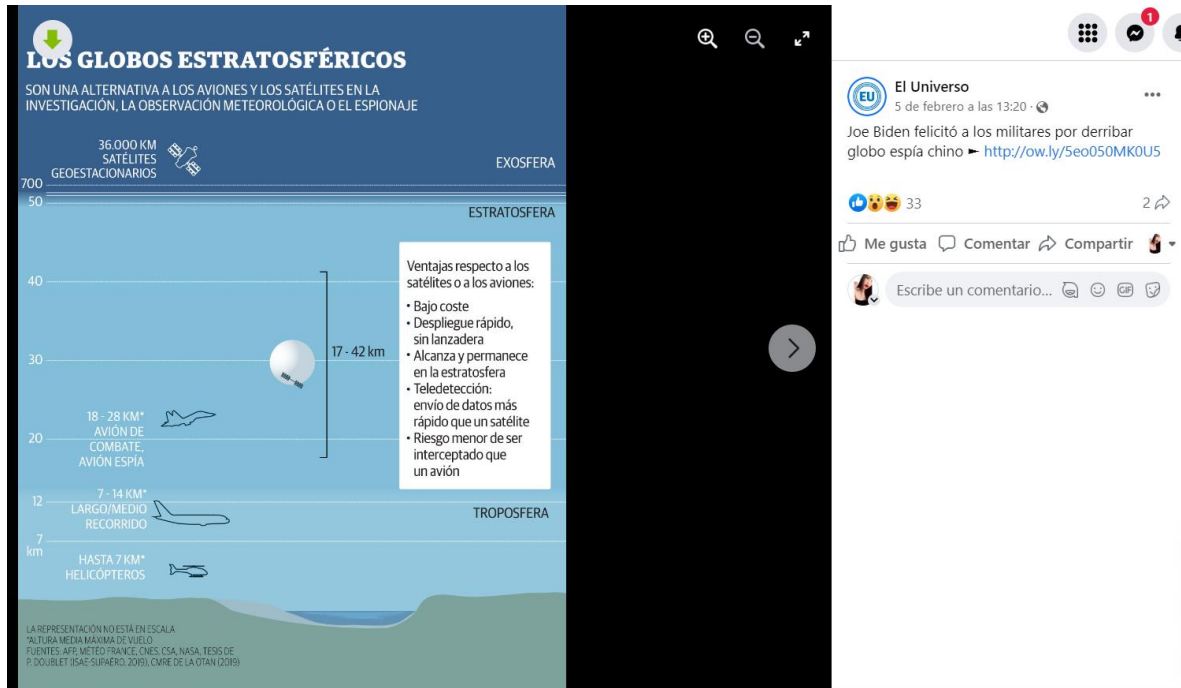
LOS GLOBOS ESTRATOSFÉRICOS

SON UNA ALTERNATIVA A LOS AVIONES Y LOS SATÉLITES EN LA INVESTIGACIÓN, LA OBSERVACIÓN METEOROLÓGICA O EL ESPIONAJE

36.000 KM SATÉLITES GEOESTACIONARIOS

EXOSFERA

700
50

ESTRATOSFERA

40

Ventajas respecto a los satélites o a los aviones:
• Bajo coste
• Despliegue rápido, sin lanzadera
• Alcanza y permanece en la estratosfera
• Teledetección: envío de datos más rápido que un satélite
• Riesgo menor de ser interceptado que un avión

30

17 - 42 km

18 - 28 KM* AVIÓN DE COMBATE, AVIÓN ESPÍA

20

12

7 - 14 KM* LARGO/MEDIO RECORRIDO

TROPOSFERA

7 km

HASTA 7 KM* HELICÓPTEROS

LA REPRESENTACIÓN NO ESTÁ EN ESCALA
*ALTURA MEDIA MÁXIMA DE VUELO
FUENTES: AFP, MÉTÉO FRANCE, CNES, CSA, NASA, TESIS DE P. DOUBLET (ISAE-SUPAERO, 2019), CMRE DE LA OTAN (2019)

1

El Universo
5 de febrero a las 13:20 ·
Joe Biden felicitó a los militares por derribar globo espía chino ► http://ow.ly/5eo050MK0U5

33
2

Me gusta Comentar Compartir

Escribe un comentario...